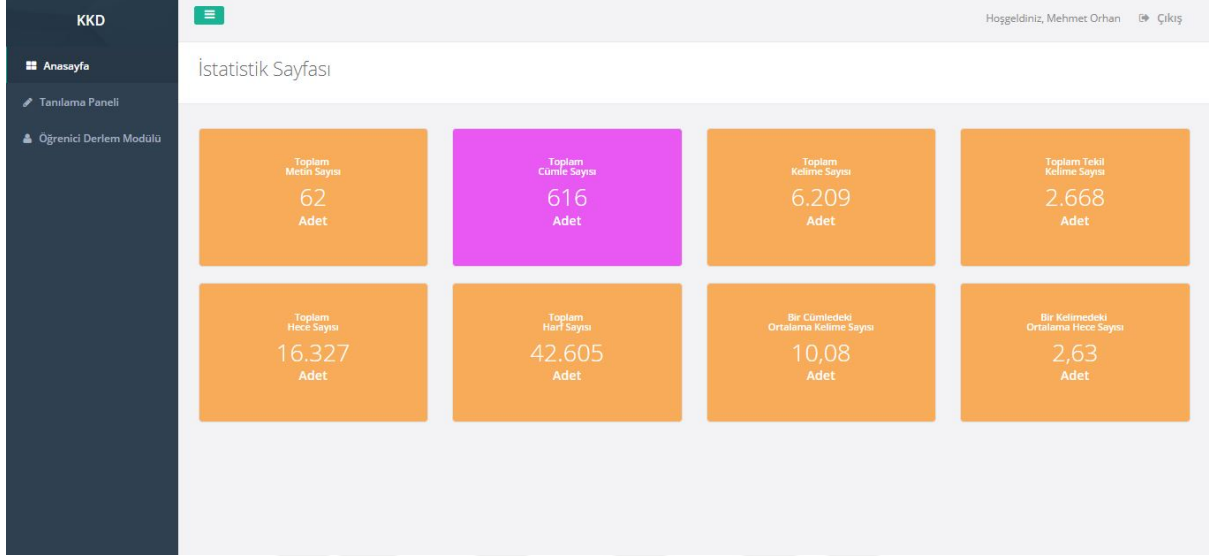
KKD

Anasayfa

Tanılama Paneli

Öğrenici Derlem Modülü

Hoşgeldiniz, Mehmet Orhan

Çıkış

İstatistik Sayfası

Toplam
Metin Sayısı
62
Adet

Toplam
Cümle Sayısı
616
Adet

Toplam
Kelime Sayısı
6.209
Adet

Toplam Tekil
Kelime Sayısı
2.668
Adet

Toplam
Hece Sayısı
16.327
Adet

Toplam
Harf Sayısı
42.605
Adet

Bir Cümledeki
Ortalama Kelime Sayısı
10,08
Adet

Bir Kelimedeki
Ortalama Hece Sayısı
2,63
Adet